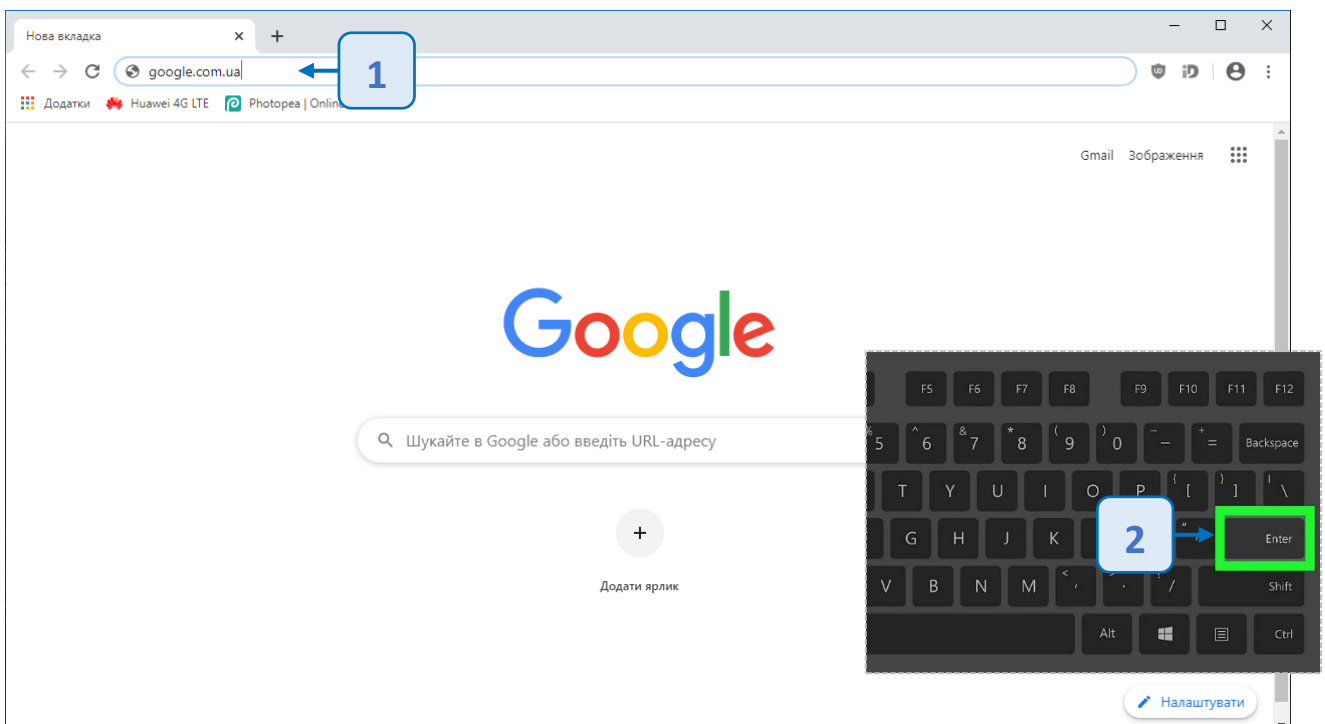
Нова вкладка ×
+
google.com.ua
1
Додатки Huawei 4G LTE Photopea | Onlin
Gmail Зображення
Google
Шукайте в Google або введіть URL-адресу
+
Додати ярлик
F5 F6 F7 F8 F9 F10 F11 F12
% 5 ^ 6 & 7 * 8 ( 9 ) 0 _ - + = Backspace
T Y U I O P { [ } ] | \
G H J K
2
"
Enter
V B N M < , > . ? / Shift
Alt Ctrl
Налаштувати